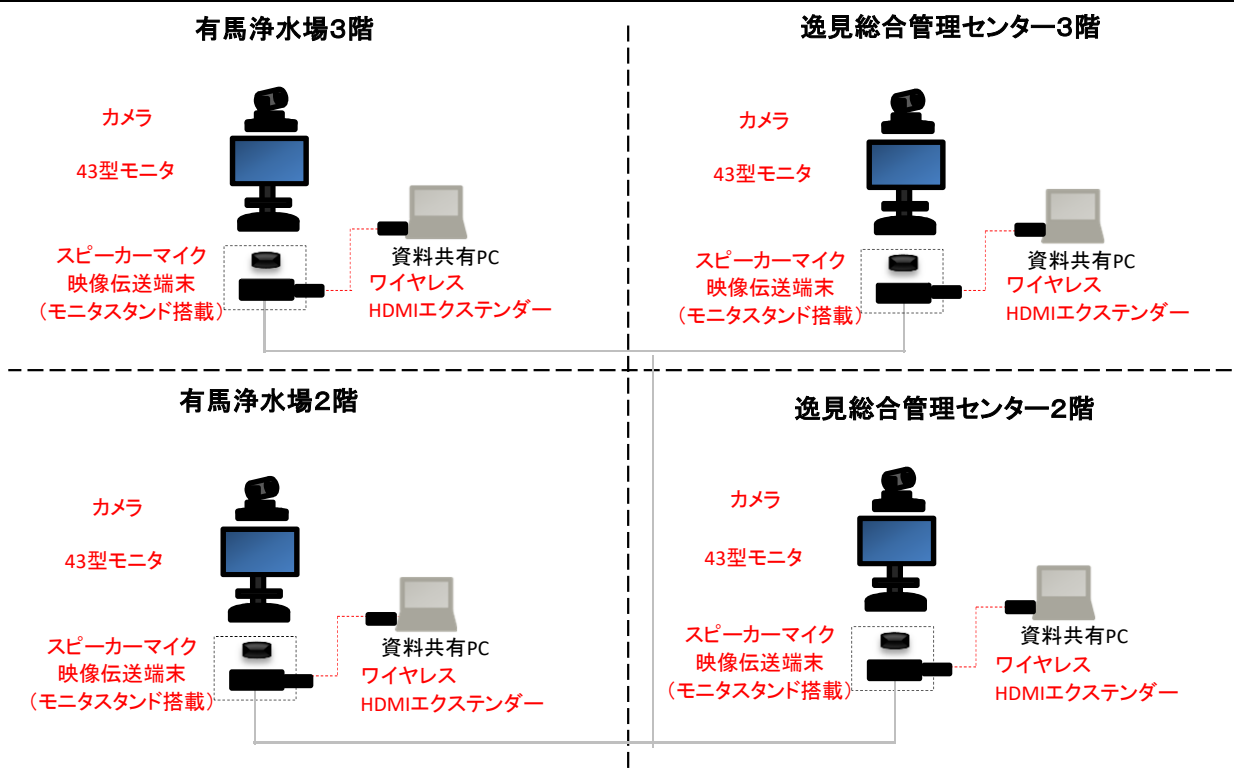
有馬浄水場3階

カメラ

43型モニタ

スピーカーマイク
映像伝送端末
（モニタスタンド搭載）

資料共有PC
ワイヤレス
HDMIエクステンダー

逸見総合管理センター3階

カメラ

43型モニタ

スピーカーマイク
映像伝送端末
（モニタスタンド搭載）

資料共有PC
ワイヤレス
HDMIエクステンダー

有馬浄水場2階

カメラ

43型モニタ

スピーカーマイク
映像伝送端末
（モニタスタンド搭載）

資料共有PC
ワイヤレス
HDMIエクステンダー

逸見総合管理センター2階

カメラ

43型モニタ

スピーカーマイク
映像伝送端末
（モニタスタンド搭載）

資料共有PC
ワイヤレス
HDMIエクステンダー